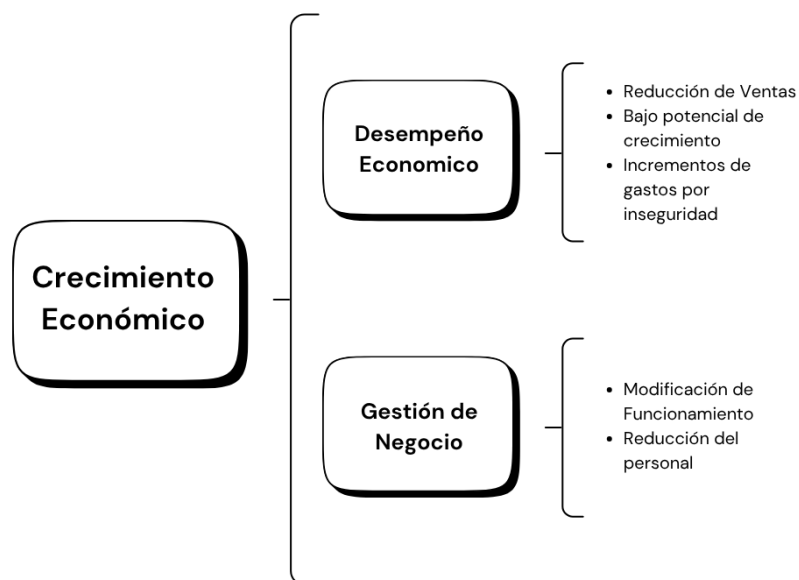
Crecimiento Económico

Desempeño Economico

- Reducción de Ventas
- Bajo potencial de crecimiento
- Incrementos de gastos por inseguridad

Gestión de Negocio

- Modificación de Funcionamiento
- Reducción del personal